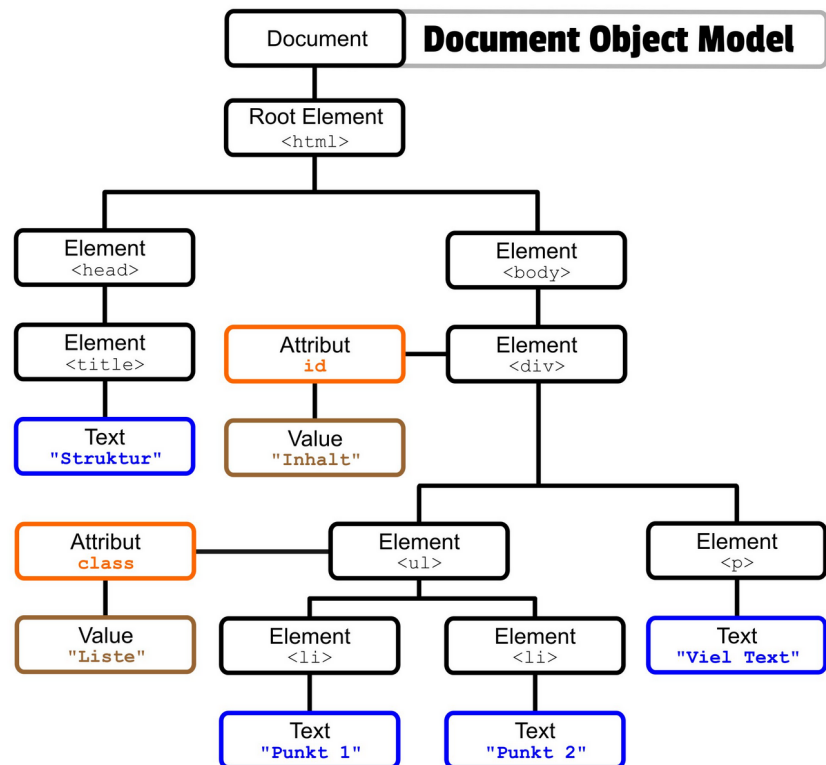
Document

Document Object Model

Root Element
<html>

Element
<head>

Element
<body>

Element
<title>

Attribut
id

Element
<div>

Text
"Struktur"

Value
"Inhalt"

Attribut
class

Element
<ul>

Element
<p>

Value
"Liste"

Element
<li>

Element
<li>

Text
"Viel Text"

Text
"Punkt 1"

Text
"Punkt 2"